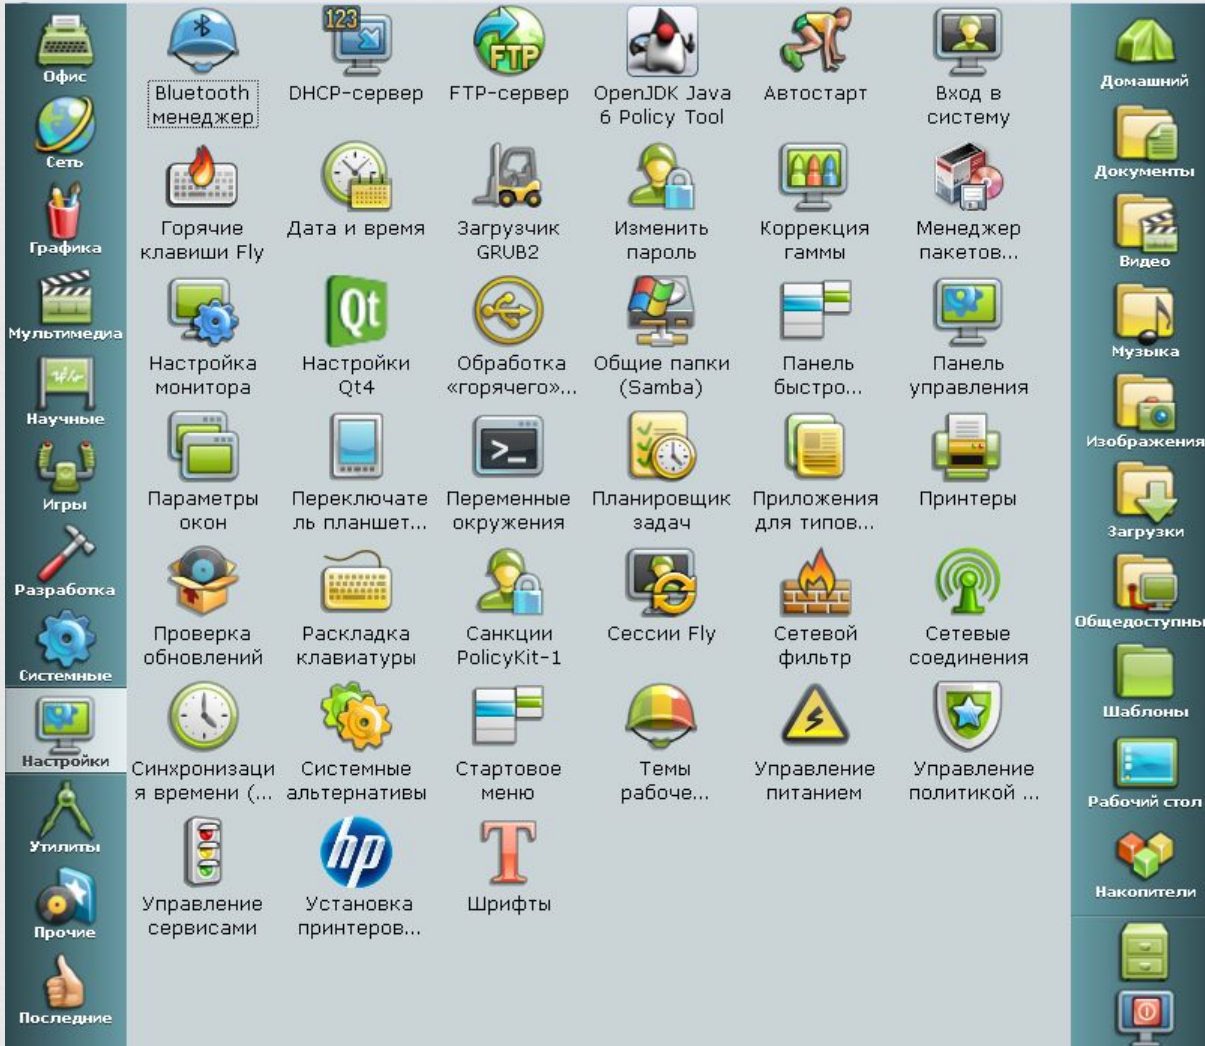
Офис
Сеть
Графика
Мультимедиа
Научные
Игры
Разработка
Системные
Настройки
Утилиты
Прочие
Последние

123
FTP
Qt
hp

Bluetooth менеджер
DHCP-сервер
FTP-сервер
OpenJDK Java 6 Policy Tool
Автостарт
Вход в систему
Горячие клавиши Fly
Дата и время
Загрузчик GRUB2
Изменить пароль
Коррекция гаммы
Менеджер пакетов...
Настройка монитора
Настройки Qt4
Обработка «горячего»...
Общие папки (Samba)
Панель быстро...
Панель управления
Параметры окон
Переключатель планшет...
Переменные окружения
Планировщик задач
Приложения для типов...
Принтеры
Проверка обновлений
Раскладка клавиатуры
Санкции PolicyKit-1
Сессии Fly
Сетевой фильтр
Сетевые соединения
Синхронизация времени (...
Системные альтернативы
Стартовое меню
Темы рабоче...
Управление питанием
Управление политикой ...
Управление сервисами
Установка принтеров...
Шрифты

Домашний
Документы
Видео
Музыка
Изображения
Загрузки
Общедоступны
Шаблоны
Рабочий стол
Накопители